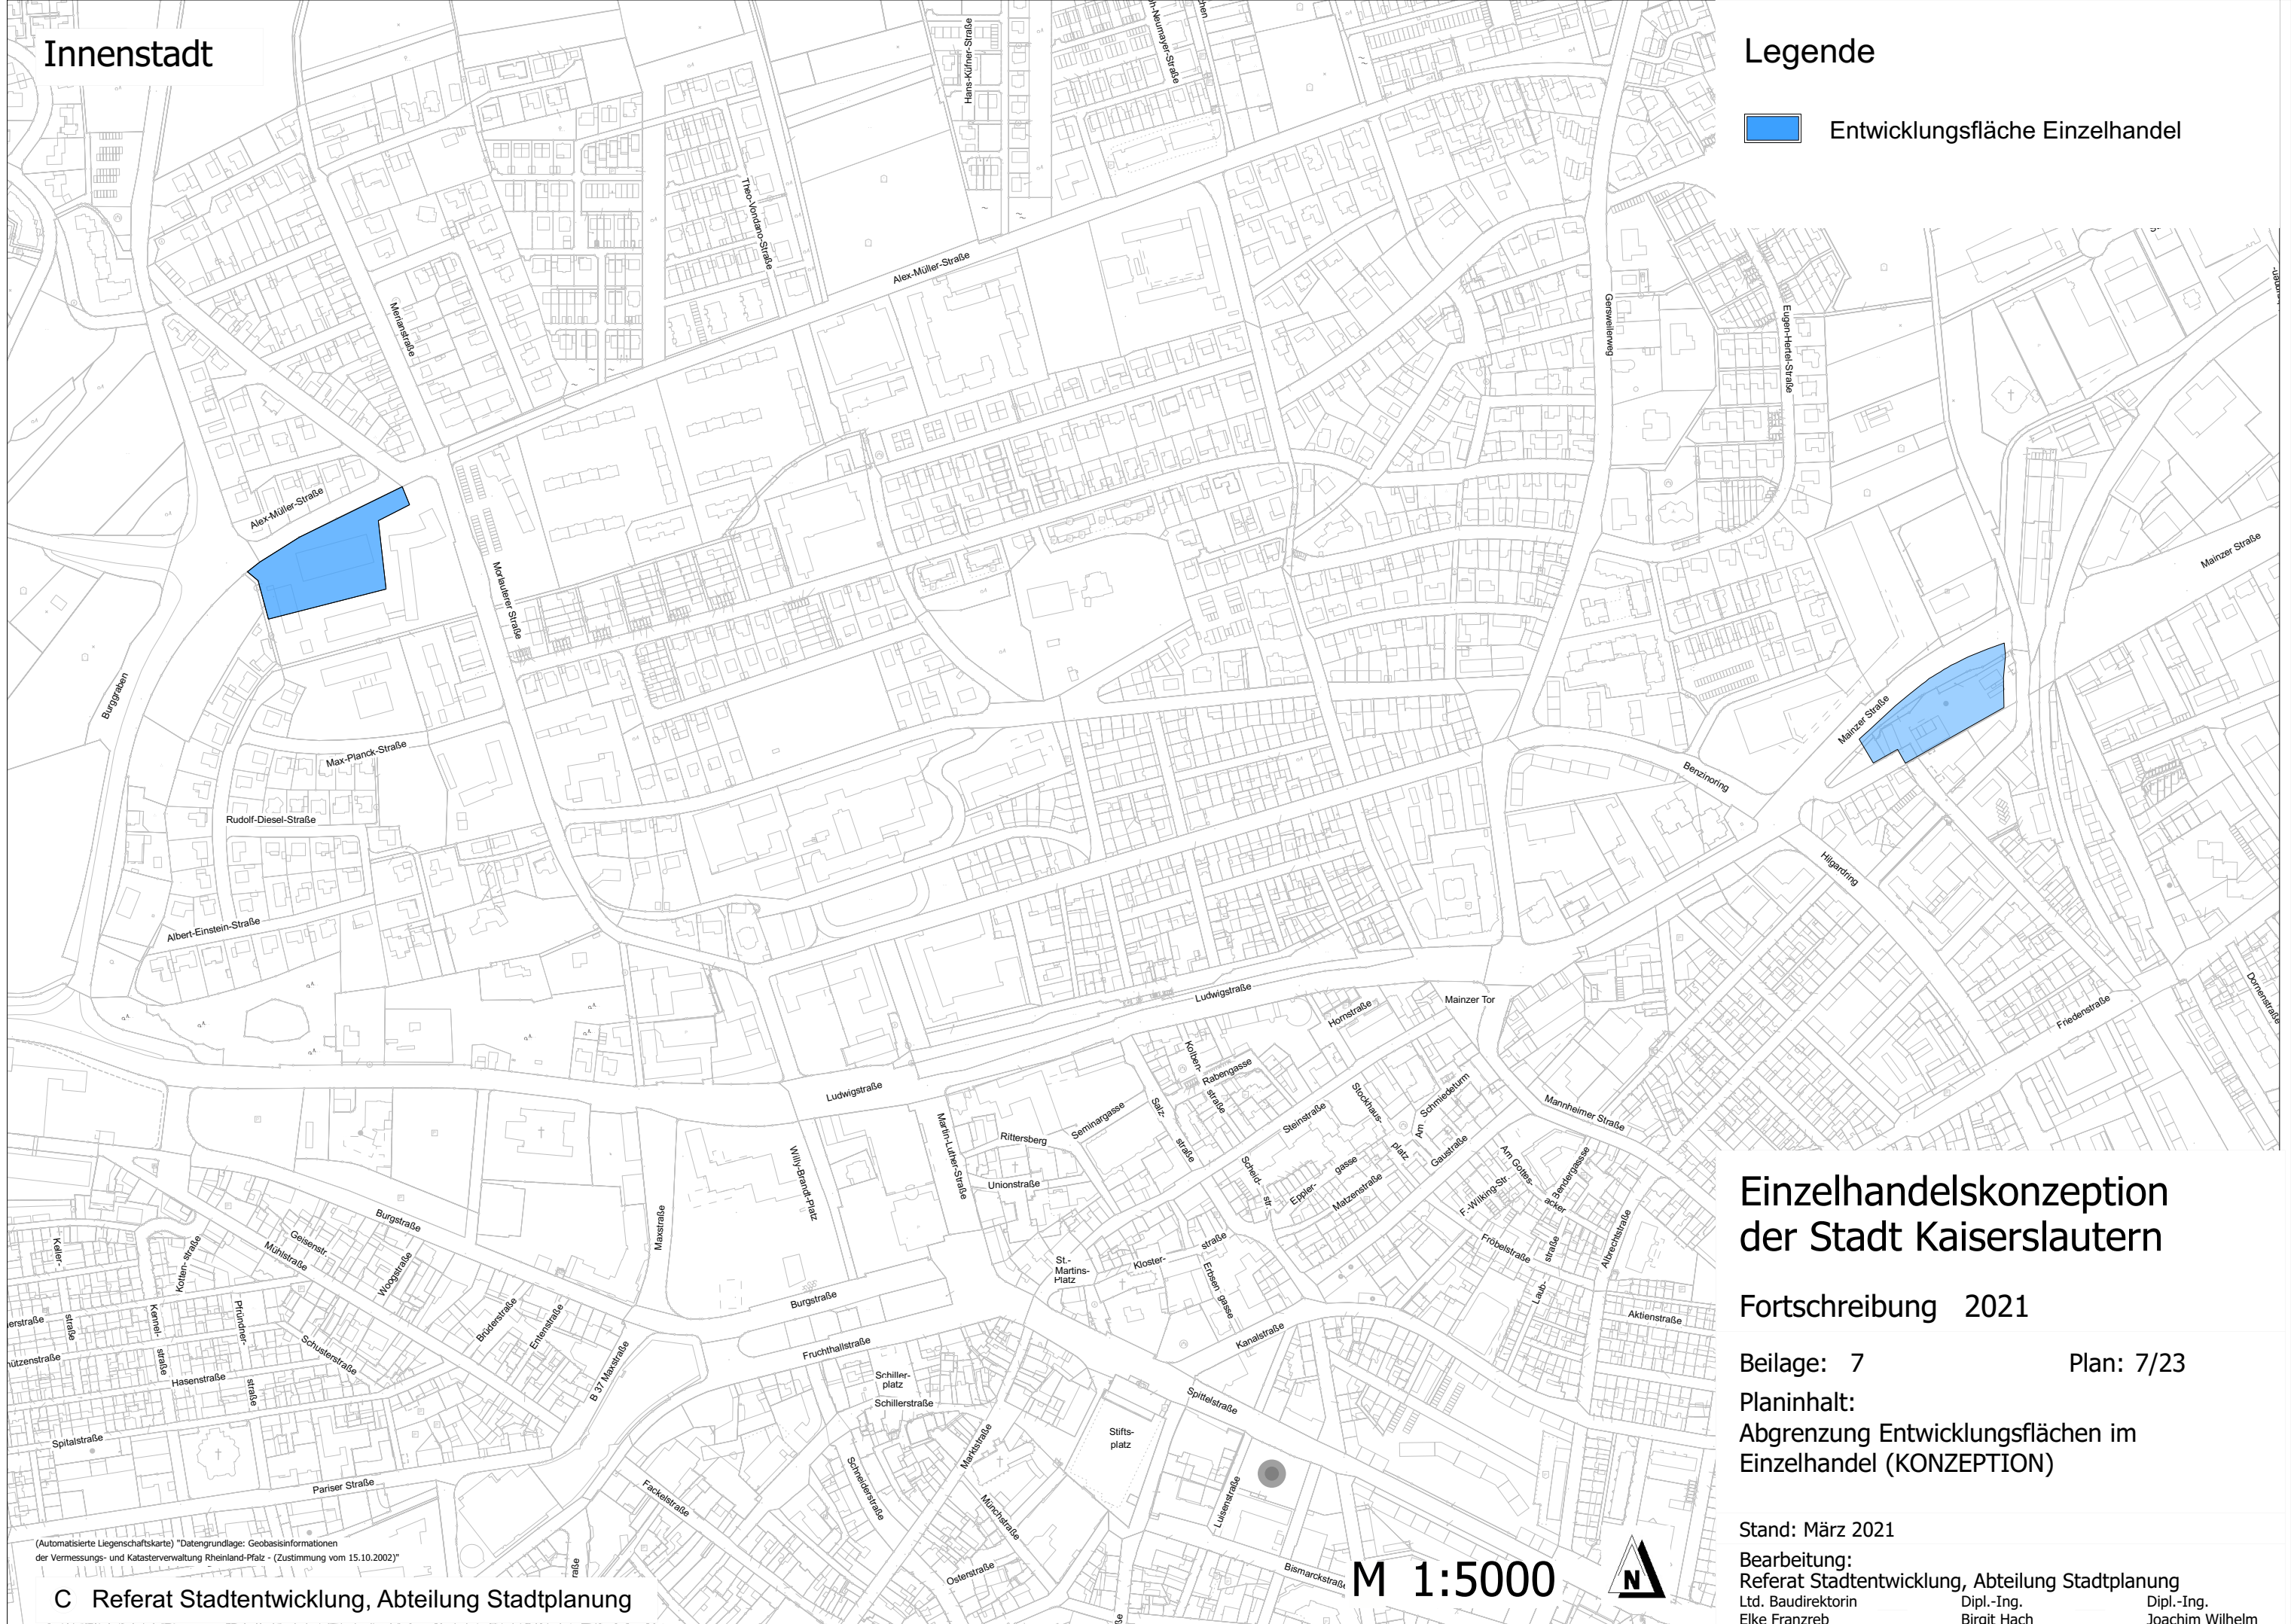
Innenstadt

Legende

Entwicklungsfläche Einzelhandel

Hans-Küfner-Straße
Neumayer-Straße
Trev-Vordano-Straße
Alex-Müller-Straße
Merianstraße
Gersweilerweg
Eugen-Hertel-Straße
Alex-Müller-Straße
Mainzer Straße
Morlauterer Straße
Burggraben
Mainzer Straße
Benzinoring
Max-Planck-Straße
Rudolf-Diesel-Straße
Hilgardring
Albert-Einstein-Straße
Ludwigstraße
Mainzer Tor
Hornstraße
Friedenstraße
Dornenstraße
Ludwigstraße
Kolben-straße
Rabengasse
Mannheimer Straße
Martin-Luther-Straße
Rittersberg
Seminargasse
Salz-straße
Steinstraße
Stockhaus-platz
Am Schmiedeturm
Willy-Brandt-Platz
Unionstraße
Scheid-str.
Eppler-gasse
Matzenstraße
Gaustraße
Am Gottes-acker
Bandergasse
Burgstraße
Keller-
Kotten-straße
Geisenstr.
Mühlstraße
Woogstraße
Maxstraße
St.-Martins-Platz
Kloster-straße
F.-Wilking-Str.
Fröbelstraße
Altenhofstraße
Laub-straße
Burgstraße
Ensen gasse
Kanalstraße
Aktienstraße
Kennel-straße
Pfründner-straße
Schusterstraße
Brüderstraße
Entenstraße
B 37 Maxstraße
Fruchthallstraße
Schiller-platz
Schillerstraße
Spittelstraße
Hasenstraße
Spitalstraße
Stifts-platz
Marktstraße
Schneiderstraße
Luisenstraße
Pariser Straße
Fackelstraße
Münchstraße
Osterstraße
Bismarckstraße

Einzelhandelskonzeption der Stadt Kaiserslautern

Fortschreibung 2021

Beilage: 7 Plan: 7/23

Planinhalt:
Abgrenzung Entwicklungsflächen im Einzelhandel (KONZEPTION)

Stand: März 2021

Bearbeitung:
Referat Stadtentwicklung, Abteilung Stadtplanung
Ltd. Baudirektorin Elke Franzreb
Dipl.-Ing. Birgit Hach
Dipl.-Ing. Joachim Wilhelm

(Automatisierte Liegenschaftskarte) "Datengrundlage: Geobasisinformationen der Vermessungs- und Katasterverwaltung Rheinland-Pfalz - (Zustimmung vom 15.10.2002)"

C Referat Stadtentwicklung, Abteilung Stadtplanung

M 1:5000

N